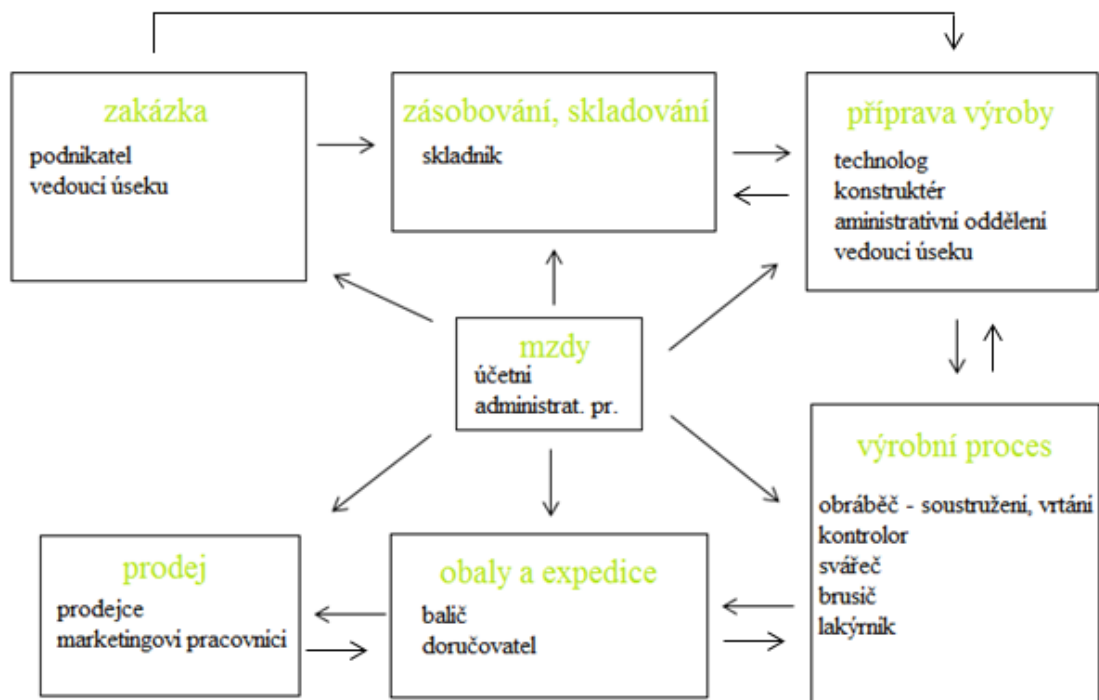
zakázka
podnikatel
vedoucí úseku

zásobování, skladování
skladník

příprava výroby
technolog
konstruktér
aministrativní oddělení
vedoucí úseku

mzdy
účetní
administrat. pr.

výrobní proces
obráběč - soustružení, vrtání
kontrolor
svářeč
brusič
lakýrník

prodej
prodejce
marketingoví pracovníci

obaly a expedice
balič
doručovatel